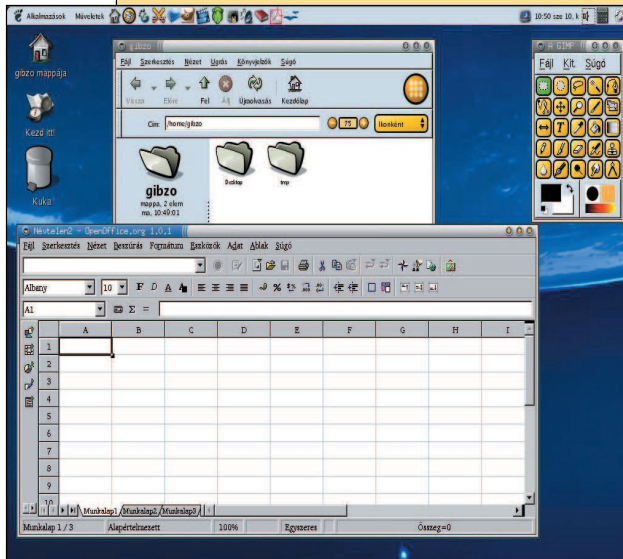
Alkalmazások Műveletek

10:50 sze 10.

gibzo mappája

Kezd itt!

Kuka

gibzo

Fájl Szerkesztés Nézet Ugrás Könyvjelzők Súgó

Vissza Előre Fel Áll Újratöltés Kezdőlap

Cím: /home/gibzo

75

Ikonként

gibzo

mappa, 2 elem

ma, 10:40:01

Desktop

tmp

A GIMP

Fájl Kit. Súgó

Névtelen2 - OpenOffice.org 1.0.1

Fájl Szerkesztés Nézet Beszúrás Formátum Eszközök Adat Ablak Súgó

Albany

10

A1

Σ =

| | A | B | C | D | E | F | G | H | I |
|---|---|---|---|---|---|---|---|---|---|
| 1 | | | | | | | | | |
| 2 | | | | | | | | | |
| 3 | | | | | | | | | |
| 4 | | | | | | | | | |
| 5 | | | | | | | | | |
| 6 | | | | | | | | | |
| 7 | | | | | | | | | |
| 8 | | | | | | | | | |
| 9 | | | | | | | | | |
| 10 | | | | | | | | | |

Munkalap1 Munkalap2 Munkalap3

Munkalap 1 / 3 Alapértelmezett 100% Egyszeres Összeg=0